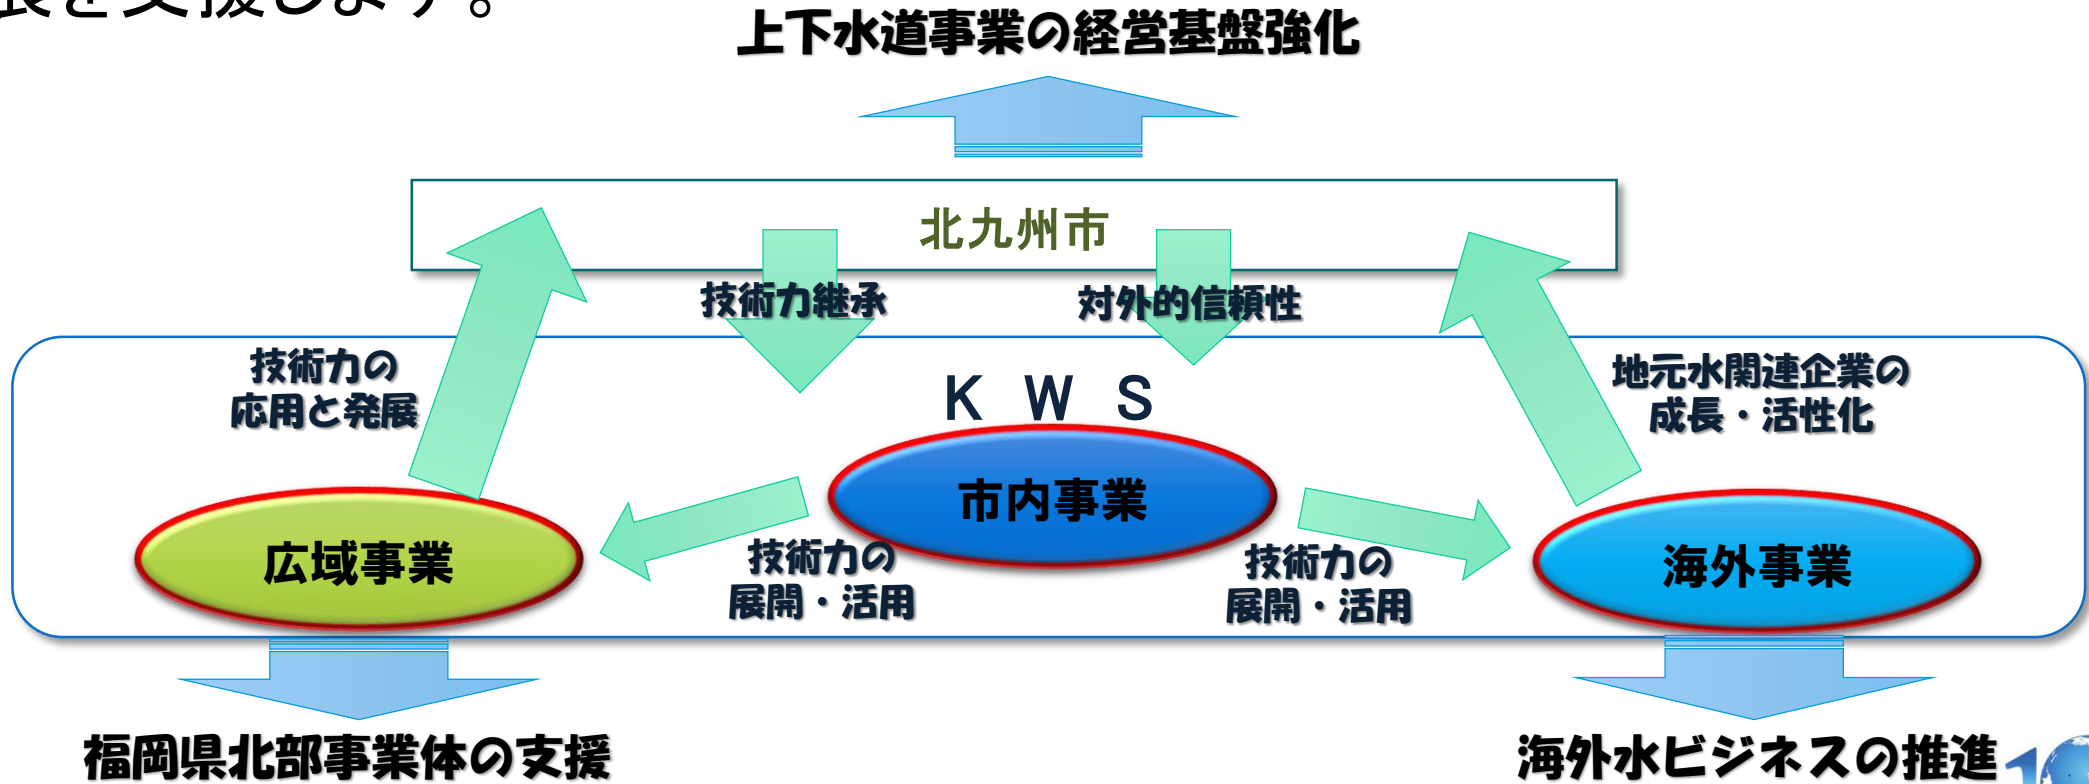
長を支援します。

上下水道事業の経営基盤強化

北九州市

技術力継承

対外的信頼性

技術力の応用と発展

ＫＷＳ

地元水関連企業の成長・活性化

市内事業

広域事業

海外事業

技術力の展開・活用

技術力の展開・活用

福岡県北部事業体の支援

海外水ビジネスの推進